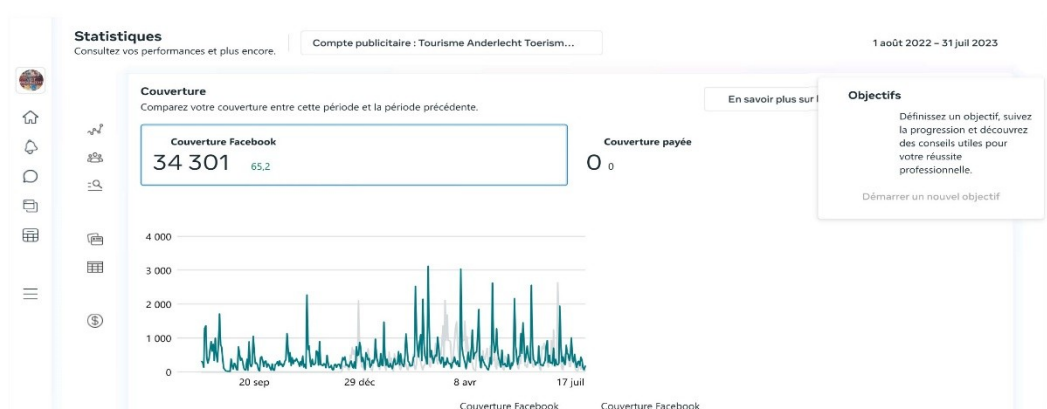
Statistiques
Consultez vos performances et plus encore.

Compte publicitaire : Tourisme Anderlecht Toerism...

1 août 2022 – 31 juil 2023

Couverture
Comparez votre couverture entre cette période et la période précédente.

En savoir plus sur l

Couverture Facebook
34 301 65,2

Couverture payée
0 0

Objectifs
Définissez un objectif, suivez la progression et découvrez des conseils utiles pour votre réussite professionnelle.

Démarrer un nouvel objectif

4 000
3 000
2 000
1 000
0
20 sep
29 déc
8 avr
17 juil

Couverture Facebook
Couverture Facebook